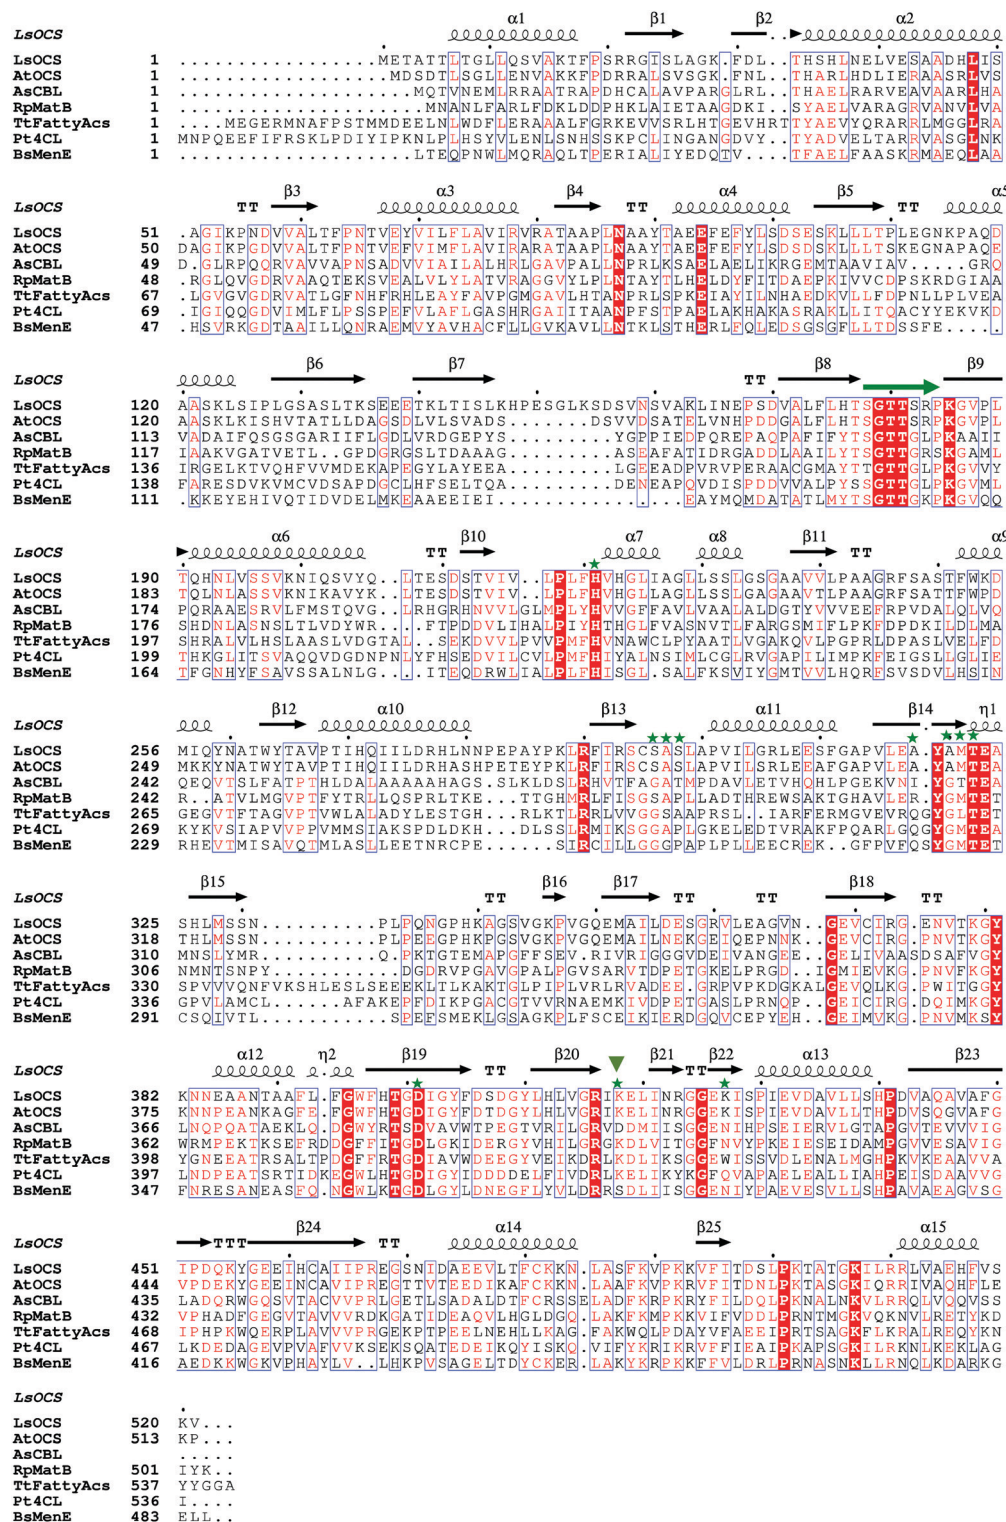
LsOCS α1 β1 β2 α2

LsOCS 1 ...................METATTLTGLLQSVAKTFPSRRGISLAGK.FDL..THSHLNELVESAADHLIS
AtOCS 1 ..................MDSDTLSGLLENVAKKFPDRRALSVSGK.FNL..THARLHDLIERAASRLVS
AsCBL 1 ..................MQTVNEMLRRAATRAPDHCALAVPARGLRL..THAELRARVEAVAARLHA
RpMatB 1 ..................MNANLFARLFDKLDDPHKLAIETAAGDKI..SYAELVARAGRVANVLVA
TtFattyAcs 1 ....MEGERMNAFPSTMMDEELNLWDFLERAAALFGRKEVVSRLHTGEVHRTTYAEVYQRARRLMGGLRA
Pt4CL 1 MNPQEEFIFRSKLPDIYIPKNLPLHSYVLENLSNHSSKPCLINGANGDVY.TYADVELTARRVASGLNK
BsMenE 1 ..................LTEQPNWLMQRAQLTPERIALIYEDQTV......TFAELFAASKRMAEQLAA

LsOCS β3 α3 β4 α4 β5 α5

LsOCS 51 .AGIKPNDVVALTFPNTVEYVILFLAVIRVRATAAPLNAAYTAEEFEFYLSDSESKLLLTPLEGNKPAQD
AtOCS 50 DAGIKPGDVVALTFPNTVEFVIMFLAVIRARATAAPLNAAYTAEEFEFYLSDSDSKLLLTSKEGNAPAQE
AsCBL 49 D.GLRPQQRVAVVAPNSADVVIAILALHRLGAVPALLNPRLKSAELAELIKRGEMTAAVIAV.....GRQ
RpMatB 48 .RGLQVGDRVAAQTEKSVEALVLYLATVRAGGVYLPLNTAYTLHELDYFITDAEPKIVVCDPSKRDGIAA
TtFattyAcs 67 .LGVGVGDRVATLGFNHFRHLEAYFAVPGMGAVLHTANPRLSPKEIAYILNHAEDKVLLFDPNLLPLVEA
Pt4CL 69 .IGIQQGDVIMLFLPSSPEFVLAFLGASHRGAIITAANPFSTPAELAKHAKASRAKLLITQACYYEKVKD
BsMenE 47 .HSVRKGDTAAILLQNRAEMVYAVHACFLLGVKAVLLNTKLSTHERLFQLEDSGSGFLLTDSSFE.....

LsOCS β6 β7 TT β8 β9

LsOCS 120 AASKLSIPLGSASLTKSEEETKLTISLKHPESGLKSDSVNSVAKLINEPSDVALFLHTSGTTSRPKGVPL
AtOCS 120 AASKLKISHVTATLLDAGSDLVLSVADS.......DSVVDSATELVNHPDDGALFLHTSGTTSRPKGVPL
AsCBL 113 VADAIFQSGSGARIIFLGDLVRDGEPYS.........YGPPIEDPQREPAQPAFIFYTSGTTGLPKAAII
RpMatB 117 IAAKVGATVETL..GPDGRGSLTDAAAG.........ASEAFATIDRGADDLAAILYTSGTTGRSKGAML
TtFattyAcs 136 IRGELKTVQHFVVMDEKAPEGYLAYEEA.........LGEEADPVRVPERAACGMAYTTGTTGLPKGVVY
Pt4CL 138 FARESDVKVMCVDSAPDGCLHFSELTQA.........DENEAPQVDISPDDVVALPYSSGTTGLPKGVML
BsMenE 111 .KKEYEHIVQTIDVDELMKEAAEEIEI............EAYMQMDATATLMYTSGTTGKPKGVQQ

LsOCS α6 TT β10 α7 α8 β11 TT α9

LsOCS 190 TQHNLVSSVKNIQSVYQ..LTESDSTVIV...LPLFHVHGLIAGLLSSLGSGAAVVLPAAGRFSASTFWKD
AtOCS 183 TQLNLASSVKNIKAVYK..LTESDSTVIV...LPLFHVHGLLAGLLSSLGAGAAVTLPAAGRFSATTFWPD
AsCBL 174 PQRAAESRVLFMSTQVG..LRHGRHNVVLGLMPLYHVVGFFAVLVAALALDGTYVVEEFRPVDALQLVQ
RpMatB 176 SHDNLASNSLTLVDYWR...FTPDDVLIHALPIYHTHGLFVASNVTLFARGSMIFLPKFDPDKILDLMA
TtFattyAcs 197 SHRALVLHSLAASLVDGTAL..SEKDVVLPVVPMFHVNAWCLPYAATLVGAKQVLPGPRLDPASLVELFD
Pt4CL 199 THKGLITSVAQQVDGDNPNLYFHSEDVILCVLPMFHIYALNSIMLCGLRVGAPILIMPKFEIGSLLGLIE
BsMenE 164 TFGNHYFSAVSSALNLG...ITEQDRWLIALPLFHISGLS.SALFKSVIYGMTVVLHQRFSVSDVLHSIN

LsOCS β12 α10 β13 α11 β14 η1

LsOCS 256 MIQYNATWYTAVPTIHQIILDRHLNNPEPAYPKLRFIRSCSASLAPVILGRLEESFGAPVLEA.YAMTEA
AtOCS 249 MKKYNATWYTAVPTIHQIILDRHASHPETEYPKLRFIRSCSASLAPVILSRLEEAFGAPVLEA.YAMTEA
AsCBL 242 QEQVTSLFATPTHLDALAAAAAHAGS.SLKLDSLRHVTFAGATMPDAVLETVHQHLPGEKVNI.YGTTEA
RpMatB 242 R..ATVLMGVPTFYTRLLQSPRLTKE....TTGHMRLFISGSAPLLADTHREWSAKTGHAVLER.YGMTET
TtFattyAcs 265 GEGVTFTAGVPTVWLALADYLESTGH...RLKTLRRLVVGGSAAPRSL..IARFERMGVEVRQGYGLTET
Pt4CL 269 KYKVSIAPVVPPVMMSIAKSPDLDKH...DLSSLRMIKSGGAPLGKELEDTVRAKFPQARLGQGYGMTEA
BsMenE 229 RHEVTMISAVQTMLASLLEETNRCPE......SIRCILLGGGPAPLPLLEECREK..GFPVFQSYGMTET

LsOCS β15 TT β16 β17 TT TT β18 TT

LsOCS 325 SHLMSSN..........PLPQNGPHKAGSVGKPVGQEMAILDESGRVLEAGVN..GEVCIRG.ENVTKGY
AtOCS 318 THLMSSN..........PLPEEGPHKPGSVGKPVGQEMAILNEKGEIQEPNNK..GEVCIRG.PNVTKGY
AsCBL 310 MNSLYMR...........Q.PKTGTEMAPGFFSEV.RIVRIGGGVDEIVANGEE..GELIVAASDSAFVGY
RpMatB 306 NMNTSNPY..........DGDRVPGAVGPALPGVSARVTDPETGKELPRGD...IGMIEVKG.PNVFKGY
TtFattyAcs 330 SPVVVQNFVKSHLESLSEEEKLTLKAKTGLPIPLVRLRVADEE.GRPVPKDGKALGEVQLKG.PWITGGY
Pt4CL 336 GPVLAMCL......AFAKEPFDIKPGACGTVVRNAEMKIVDPETGASLPRNQP...GEICIRG.DQIMKGY
BsMenE 291 CSQIVTL..........SPEFSMEKLGSAGKPLFSCEIKIERDGQVCEPYEH...GEIMVKG.PNVMKSY

LsOCS α12 η2 β19 TT β20 β21 TT β22 α13 β23

LsOCS 382 KNNEAANTAAFL.FGWFHTGDIGYFDSDGYLHLVGRIKELINRGGEKISPIEVDAVLLSHPDVAQAVAFG
AtOCS 375 KNNPEANKAGFE.FGWFHTGDIGYFDTDGYLHLVGRIKELINRGGEKISPIEVDAVLLTHPDVSQGVAFG
AsCBL 366 LNQPQATAEKLQ.DGWYRTSDVAVWTPEGTVRILGRVDDMIISGGENIHPSEIERVLGTAPGVTEVVVIG
RpMatB 362 WRMPEKTKSEFRDDGFFITGDLGKIDERGYVHILGRGKDLVITGGFNVYPKEIESEIDAMPGVVESAVIG
TtFattyAcs 398 YGNEEATRSALTPDGFFRTGDIAVWDEEGYVEIKDRLKDLIKSGGEWISSVDLENALMGHPKVKEAAVVA
Pt4CL 397 LNDPEATSRTIDKEGWLHTGDIGYIDDDDELFIVDRLKELIKYKGFQVAPAELEALLIAHPEISDAAVVG
BsMenE 347 FNRESANEASFQ.NGWLKTGDLGYLDNEGFLYVLDRRSDLIISGGENIYPAEVESVLLSHPAVAEAGVSG

LsOCS TTT β24 TT α14 β25 α15

LsOCS 451 IPDQKYGEEIHCAIIPREGSNIDAEEVLTFCKKN.LASFKVPKKVFITDSLPKTATGKILRRLVAEHFVS
AtOCS 444 VPDEKYGEEINCAVIPREGTTVTEEDIKAFCKKN.LAAFKVPKRVFITDNLPKTASGKIQRRIVAQHFLE
AsCBL 435 LADQRWGQSVTACVVPRLGETLSADALDTFCRSSELADFKRPKRYFILDQLPKNALNKVLRRQLVQQVSS
RpMatB 432 VPHADFGEGVTAVVVRDKGATIDEAQVLHGLDGQ.LAKFKMPKKVIFVDDLPRNTMGKVQKNVLRETYKD
TtFattyAcs 468 IPHPKWQERPLAVVVPRGEKPTPEELNEHLLKAG.FAKWQLPDAYVFAEEIPRTSAGKFLKRALREQYKN
Pt4CL 467 LKDEDAGEVPVAFVVKSEKSQATEDEIKQYISKQ.VIFYKRIKRVFFIEAIPKAPSGKILRKNLKEKLAG
BsMenE 416 AEDKKWGKVPHAYLV..LHKPVSAGELTDYCKER.LAKYKRPKKFFVLDRLPRNASNKLLRNQLKDARKG

LsOCS

LsOCS 520 KV...
AtOCS 513 KP...
AsCBL .....
RpMatB 501 IYK..
TtFattyAcs 537 YYGGA
Pt4CL 536 I....
BsMenE 483 ELL..